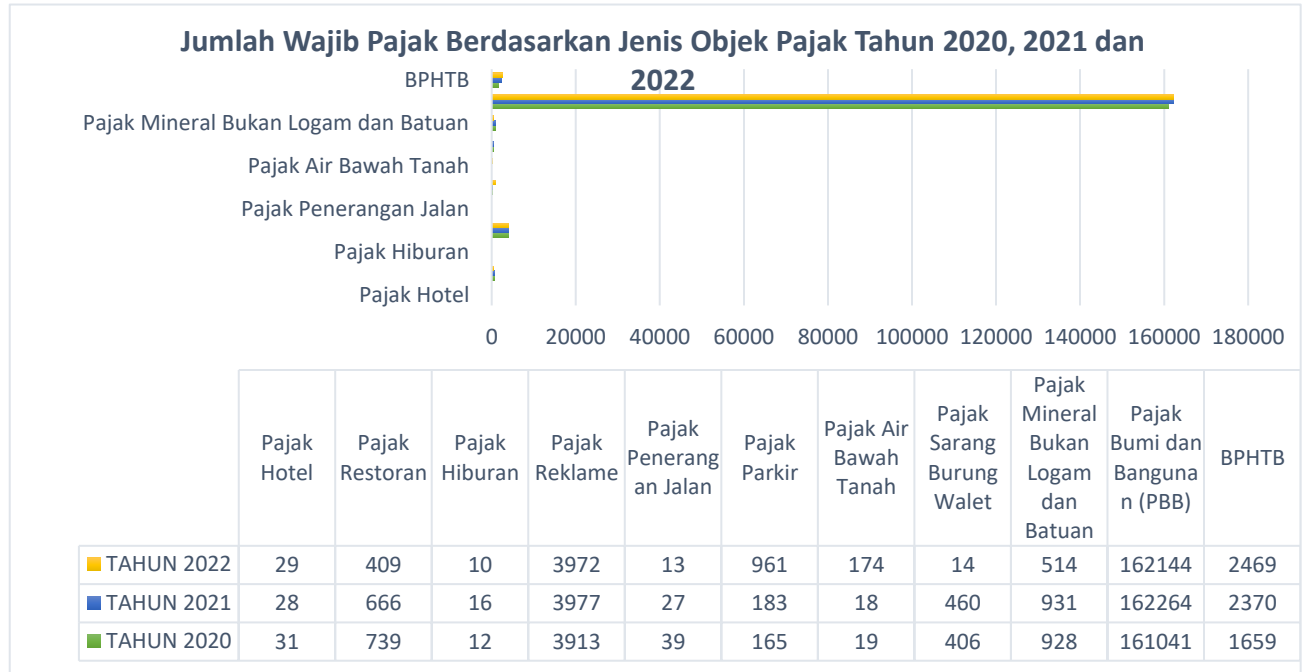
Jumlah Wajib Pajak Berdasarkan Jenis Objek Pajak Tahun 2020, 2021 dan 2022

BPHTB
Pajak Mineral Bukan Logam dan Batuan
Pajak Air Bawah Tanah
Pajak Penerangan Jalan
Pajak Hiburan
Pajak Hotel

0 20000 40000 60000 80000 100000 120000 140000 160000 180000

| | Pajak Hotel | Pajak Restoran | Pajak Hiburan | Pajak Reklame | Pajak Penerangan Jalan | Pajak Parkir | Pajak Air Bawah Tanah | Pajak Sarang Burung Walet | Pajak Mineral Bukan Logam dan Batuan | Pajak Bumi dan Bangunan (PBB) | BPHTB |
|---|---|---|---|---|---|---|---|---|---|---|---|
| TAHUN 2022 | 29 | 409 | 10 | 3972 | 13 | 961 | 174 | 14 | 514 | 162144 | 2469 |
| TAHUN 2021 | 28 | 666 | 16 | 3977 | 27 | 183 | 18 | 460 | 931 | 162264 | 2370 |
| TAHUN 2020 | 31 | 739 | 12 | 3913 | 39 | 165 | 19 | 406 | 928 | 161041 | 1659 |